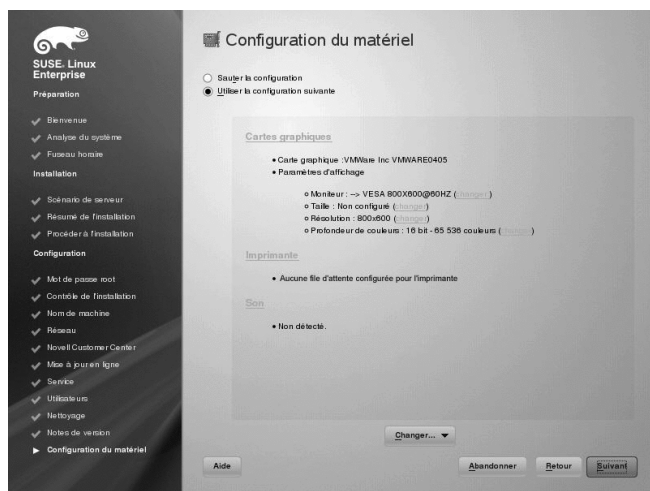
SUSE. Linux
Enterprise

Préparation

Bienvenue
Analyse du système
Fuseau horaire

Installation

Scénario de serveur
Résumé de l'installation
Procéder à l'installation

Configuration

Mot de passe root
Contrôle de l'installation
Nom de machine
Réseau
Novell Customer Center
Mise à jour en ligne
Service
Utilisateurs
Nettoyage
Notes de version
Configuration du matériel

Configuration du matériel

Sauter la configuration
Utiliser la configuration suivante

Cartes graphiques

• Carte graphique : VMWare Inc VMWARE0405
• Paramètres d'affichage

o Moniteur : --> VESA 800X600@60HZ (changer)
o Taille : Non configuré (changer)
o Résolution : 800x600 (changer)
o Profondeur de couleurs : 16 bit - 65 536 couleurs (changer)

Imprimante

• Aucune file d'attente configurée pour l'imprimante

Son

• Non détecté.

Changer...

Aide

Abandonner
Retour
Suivant